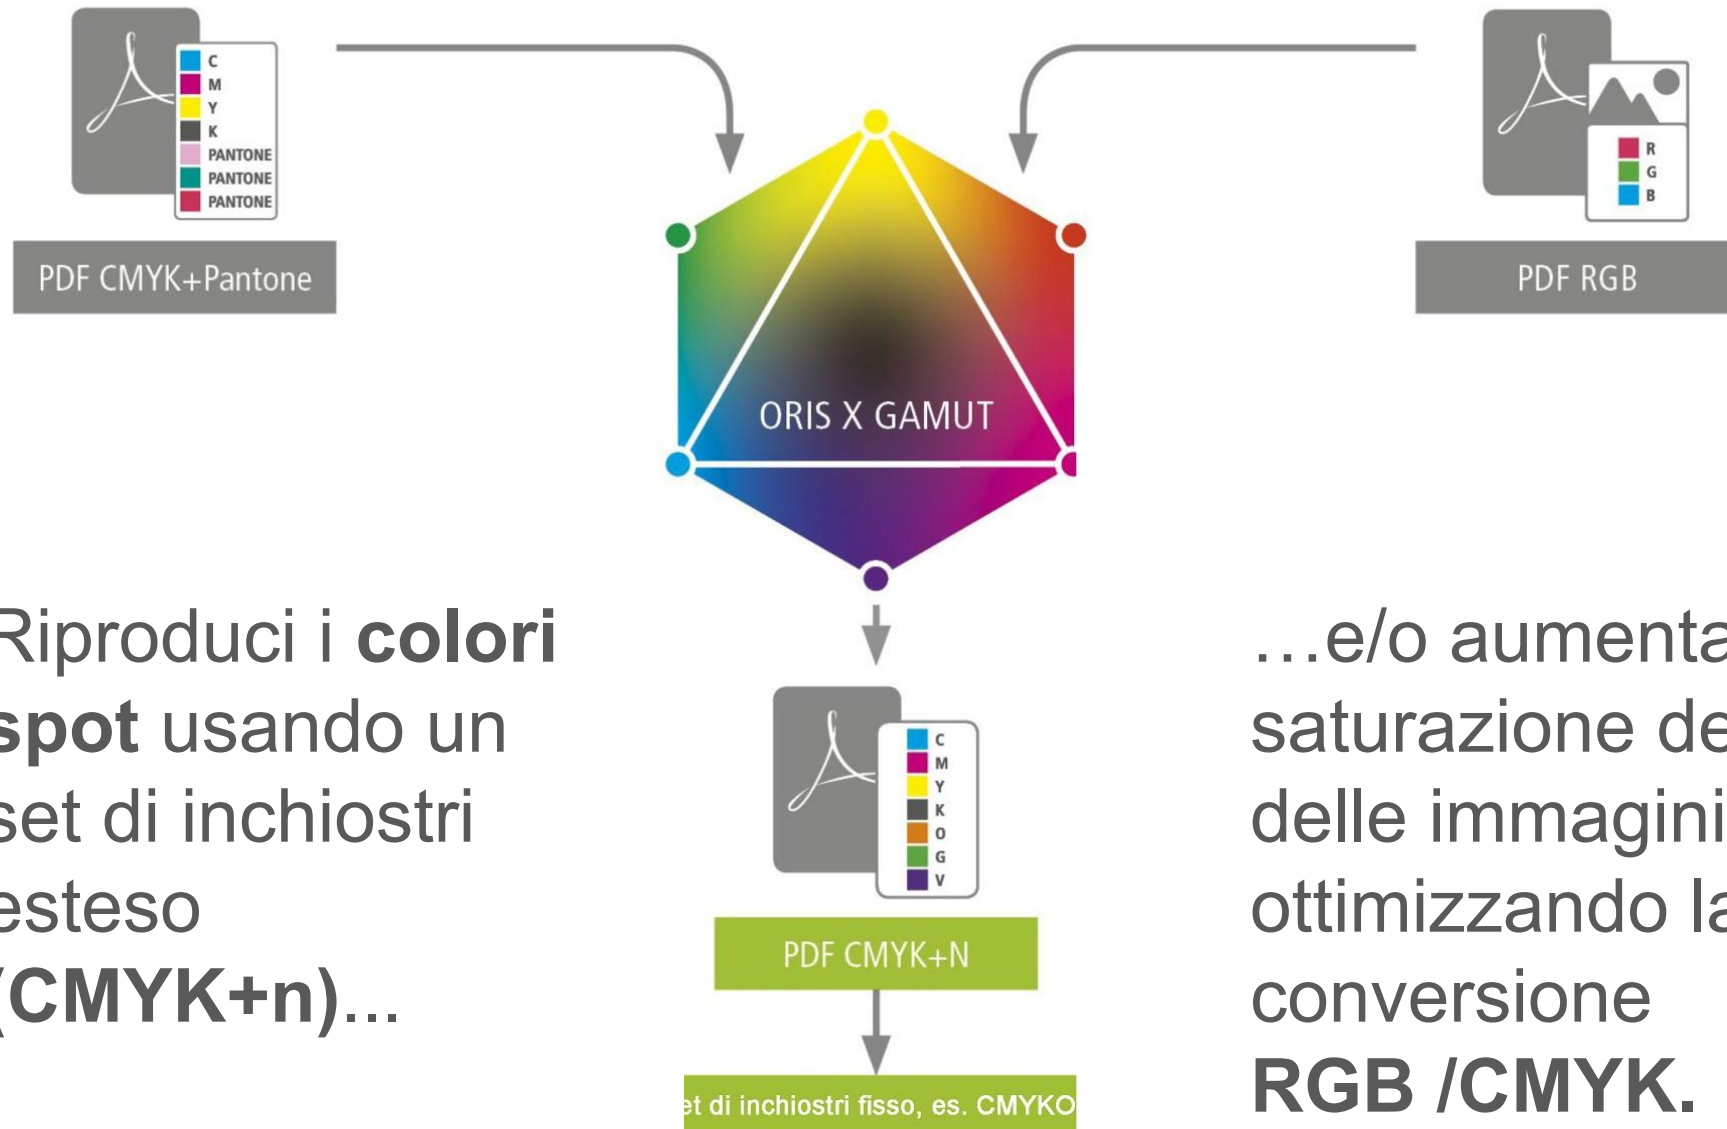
C
M
Y
K
PANTONE
PANTONE
PANTONE

PDF CMYK+Pantone

R
G
B

PDF RGB

ORIS X GAMUT

Riproduci i **colori spot** usando un set di inchiostri esteso **(CMYK+n)**...

C
M
Y
K
O
G
V

PDF CMYK+N

et di inchiostri fisso, es. CMYKO

…e/o aumenta saturazione de delle immagini ottimizzando la conversione **RGB /CMYK.**